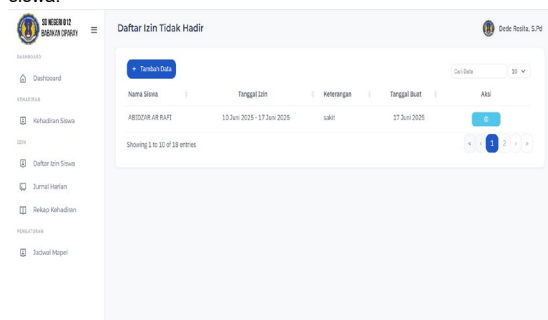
siswa.

SD NEGERI 012 BABAKAN CIPARAY

Daftar Izin Tidak Hadir

Dede Rosita, S.Pd

DASHBOARD

Dashboard

KEHADIRAN

Kehadiran Siswa

IZIN

Daftar Izin Siswa

Jurnal Harian

Rekap Kehadiran

PENGATURAN

Jadwal Mapel

+ Tambah Data

Cari Data

10

| Nama Siswa | Tanggal Izin | Keterangan | Tanggal Buat | Aksi |
|---|---|---|---|---|
| ABIDZAR AR RAFI | 10 Juni 2025 - 17 Juni 2025 | sakit | 17 Juni 2025 | |

Showing 1 to 10 of 18 entries

« ‹ 1 2 › »